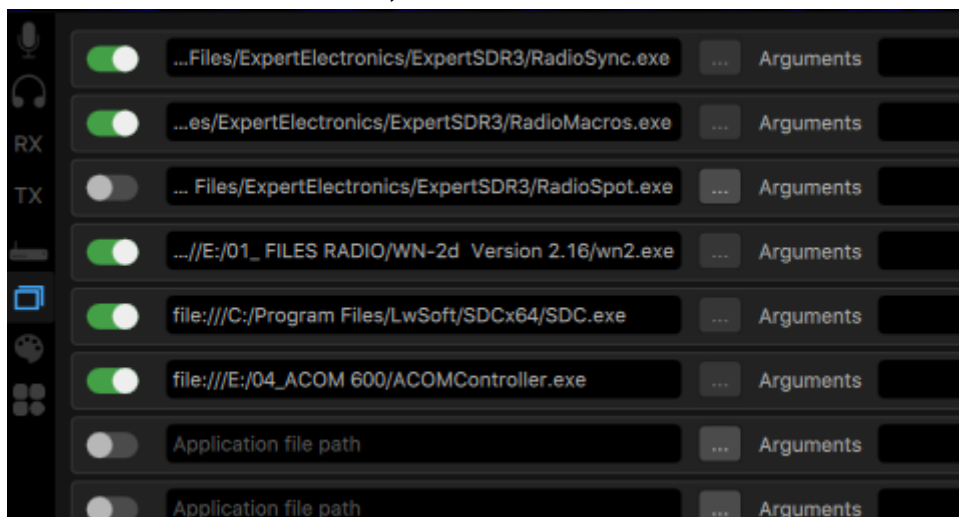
RX
TX

...Files/ExpertElectronics/ExpertSDR3/RadioSync.exe ... Arguments

...es/ExpertElectronics/ExpertSDR3/RadioMacros.exe ... Arguments

... Files/ExpertElectronics/ExpertSDR3/RadioSpot.exe ... Arguments

...//E:/01_ FILES RADIO/WN-2d Version 2.16/wn2.exe ... Arguments

file:///C:/Program Files/LwSoft/SDCx64/SDC.exe ... Arguments

file:///E:/04_ACOM 600/ACOMController.exe ... Arguments

Application file path ... Arguments

Application file path ... Arguments